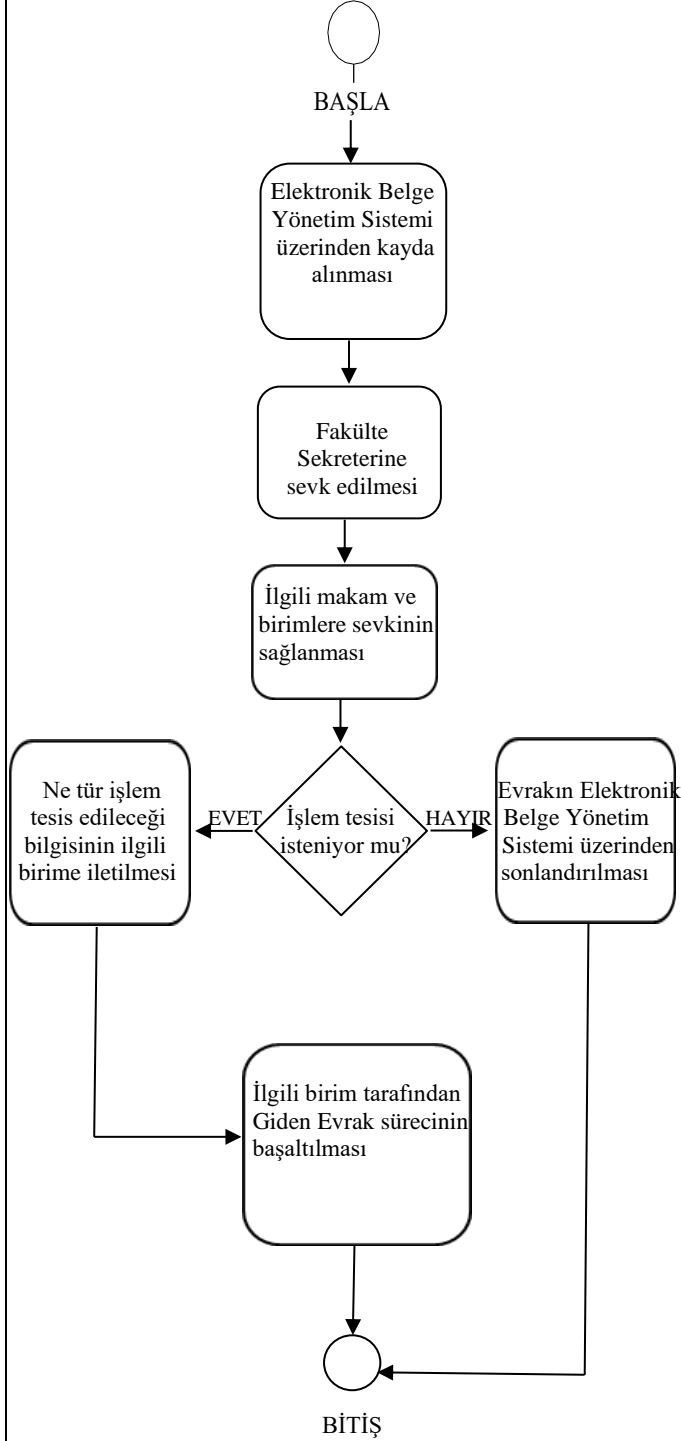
BAŞLA

Elektronik Belge Yönetim Sistemi üzerinden kayda alınması

Fakülte Sekreterine sevk edilmesi

İlgili makam ve birimlere sevkinin sağlanması

İşlem tesisi isteniyor mu?

EVET

Ne tür işlem tesis edileceği bilgisinin ilgili birime iletilmesi

HAYIR

Evrakın Elektronik Belge Yönetim Sistemi üzerinden sonlandırılması

İlgili birim tarafından Giden Evrak sürecinin başaltılması

BİTİŞ